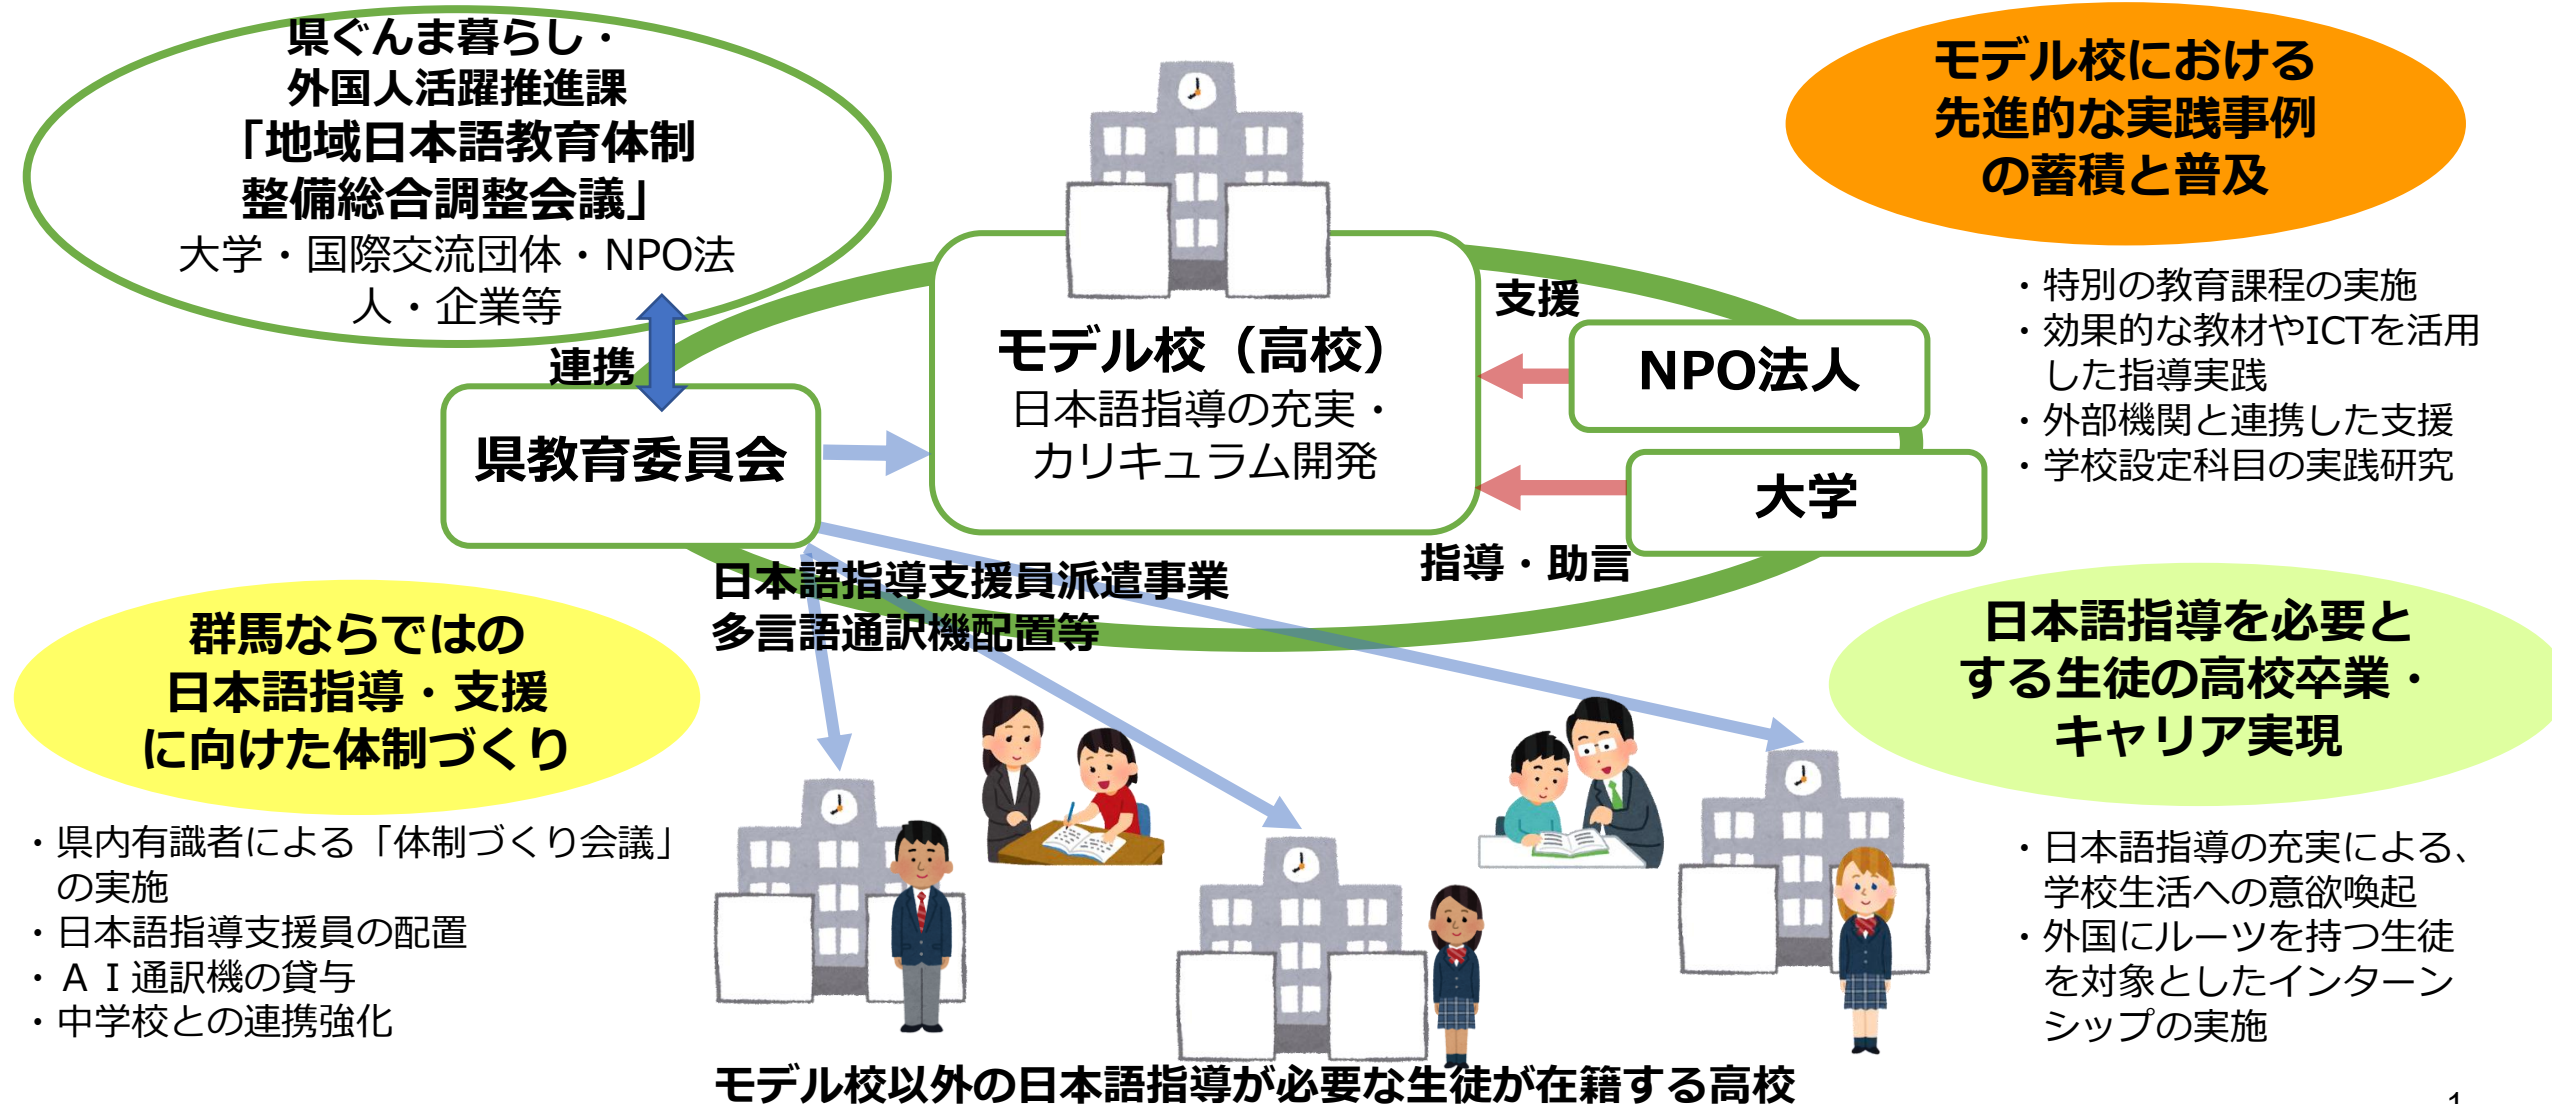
県ぐんま暮らし・
外国人活躍推進課
「地域日本語教育体制
整備総合調整会議」
大学・国際交流団体・NPO法人・企業等

連携

県教育委員会

モデル校（高校）
日本語指導の充実・
カリキュラム開発

支援

NPO法人

大学

指導・助言

モデル校における
先進的な実践事例
の蓄積と普及

・特別の教育課程の実施
・効果的な教材やICTを活用した指導実践
・外部機関と連携した支援
・学校設定科目の実践研究

日本語指導支援員派遣事業
多言語通訳機配置等

群馬ならではの
日本語指導・支援
に向けた体制づくり

・県内有識者による「体制づくり会議」の実施
・日本語指導支援員の配置
・ＡＩ通訳機の貸与
・中学校との連携強化

日本語指導を必要と
する生徒の高校卒業・
キャリア実現

・日本語指導の充実による、学校生活への意欲喚起
・外国にルーツを持つ生徒を対象としたインターンシップの実施

モデル校以外の日本語指導が必要な生徒が在籍する高校

1